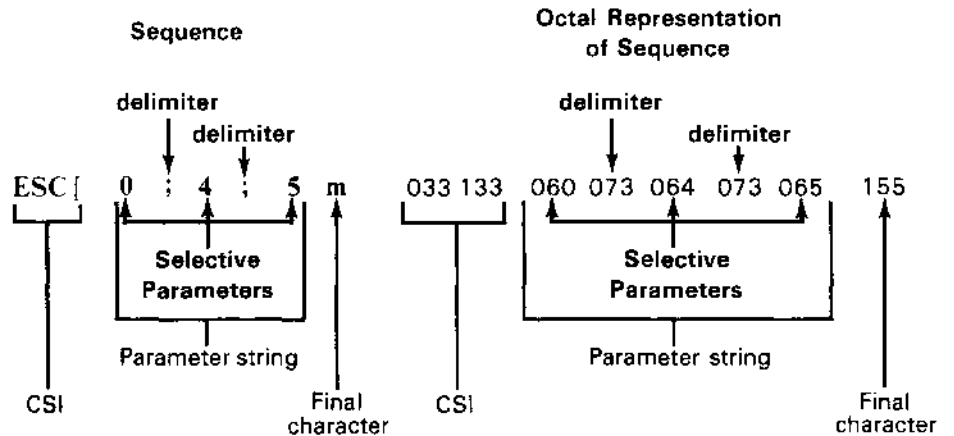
Sequence

delimiter

delimiter

ESC [ 0 ; 4 ; 5 m

Selective Parameters

Parameter string

CSI

Final character

Octal Representation of Sequence

delimiter

delimiter

033 133 060 073 064 073 065 155

Selective Parameters

Parameter string

CSI

Final character